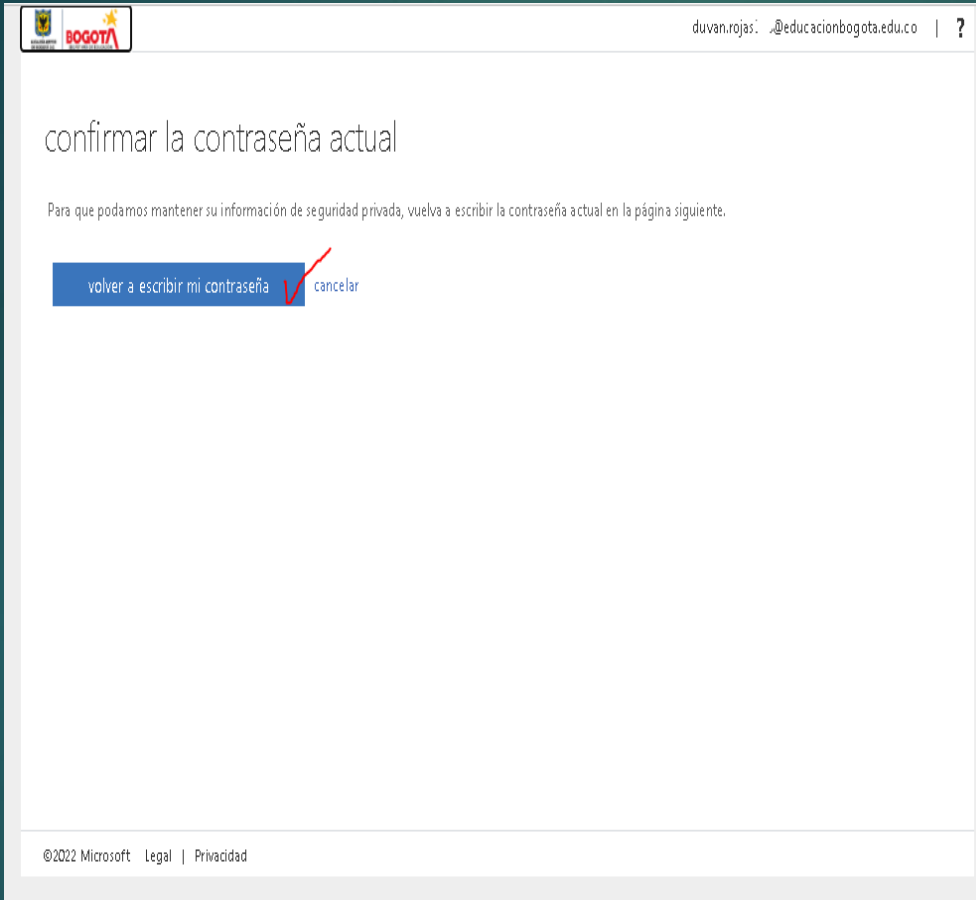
BOGOTÁ

duvan.rojas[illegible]@educacionbogota.edu.co | ?

confirmar la contraseña actual

Para que podamos mantener su información de seguridad privada, vuelva a escribir la contraseña actual en la página siguiente.

volver a escribir mi contraseña

cancelar

©2022 Microsoft Legal | Privacidad